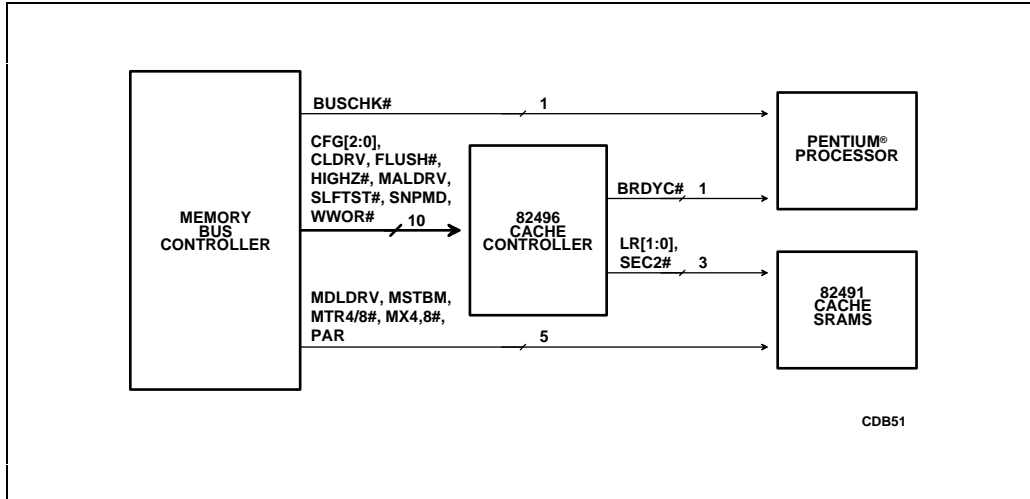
MEMORY BUS CONTROLLER

BUSCHK#

1

PENTIUM® PROCESSOR

CFG[2:0], CLDRV, FLUSH#, HIGHZ#, MALDRV, SLFTST#, SNPMD, WWOR#

10

82496 CACHE CONTROLLER

BRDYC#

1

LR[1:0], SEC2#

3

82491 CACHE SRAMS

MDLDRV, MSTBM, MTR4/8#, MX4,8#, PAR

5

CDB51